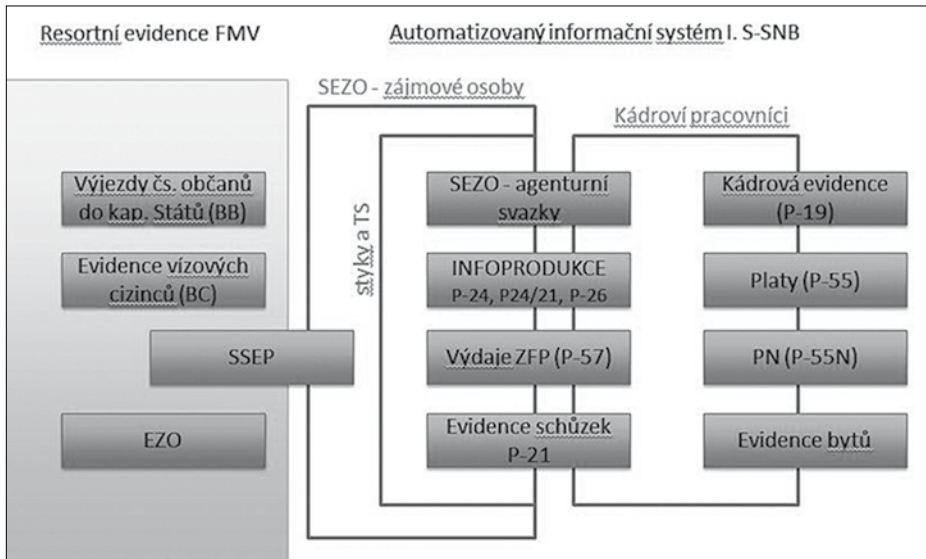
Resortní evidence FMV

Automatizovaný informační systém I. S-SNB

SEZO - zájmové osoby

Kádroví pracovníci

Výjezdy čs. občanů do kap. Států (BB)

Evidence vízových cizinců (BC)

SSEP

EZO

styky a TS

SEZO - agenturní svazky

INFOPRODUKCE P-24, P24/21, P-26

Výdaje ZFP (P-57)

Evidence schůzek P-21

Kádrová evidence (P-19)

Platy (P-55)

PN (P-55N)

Evidence bytů